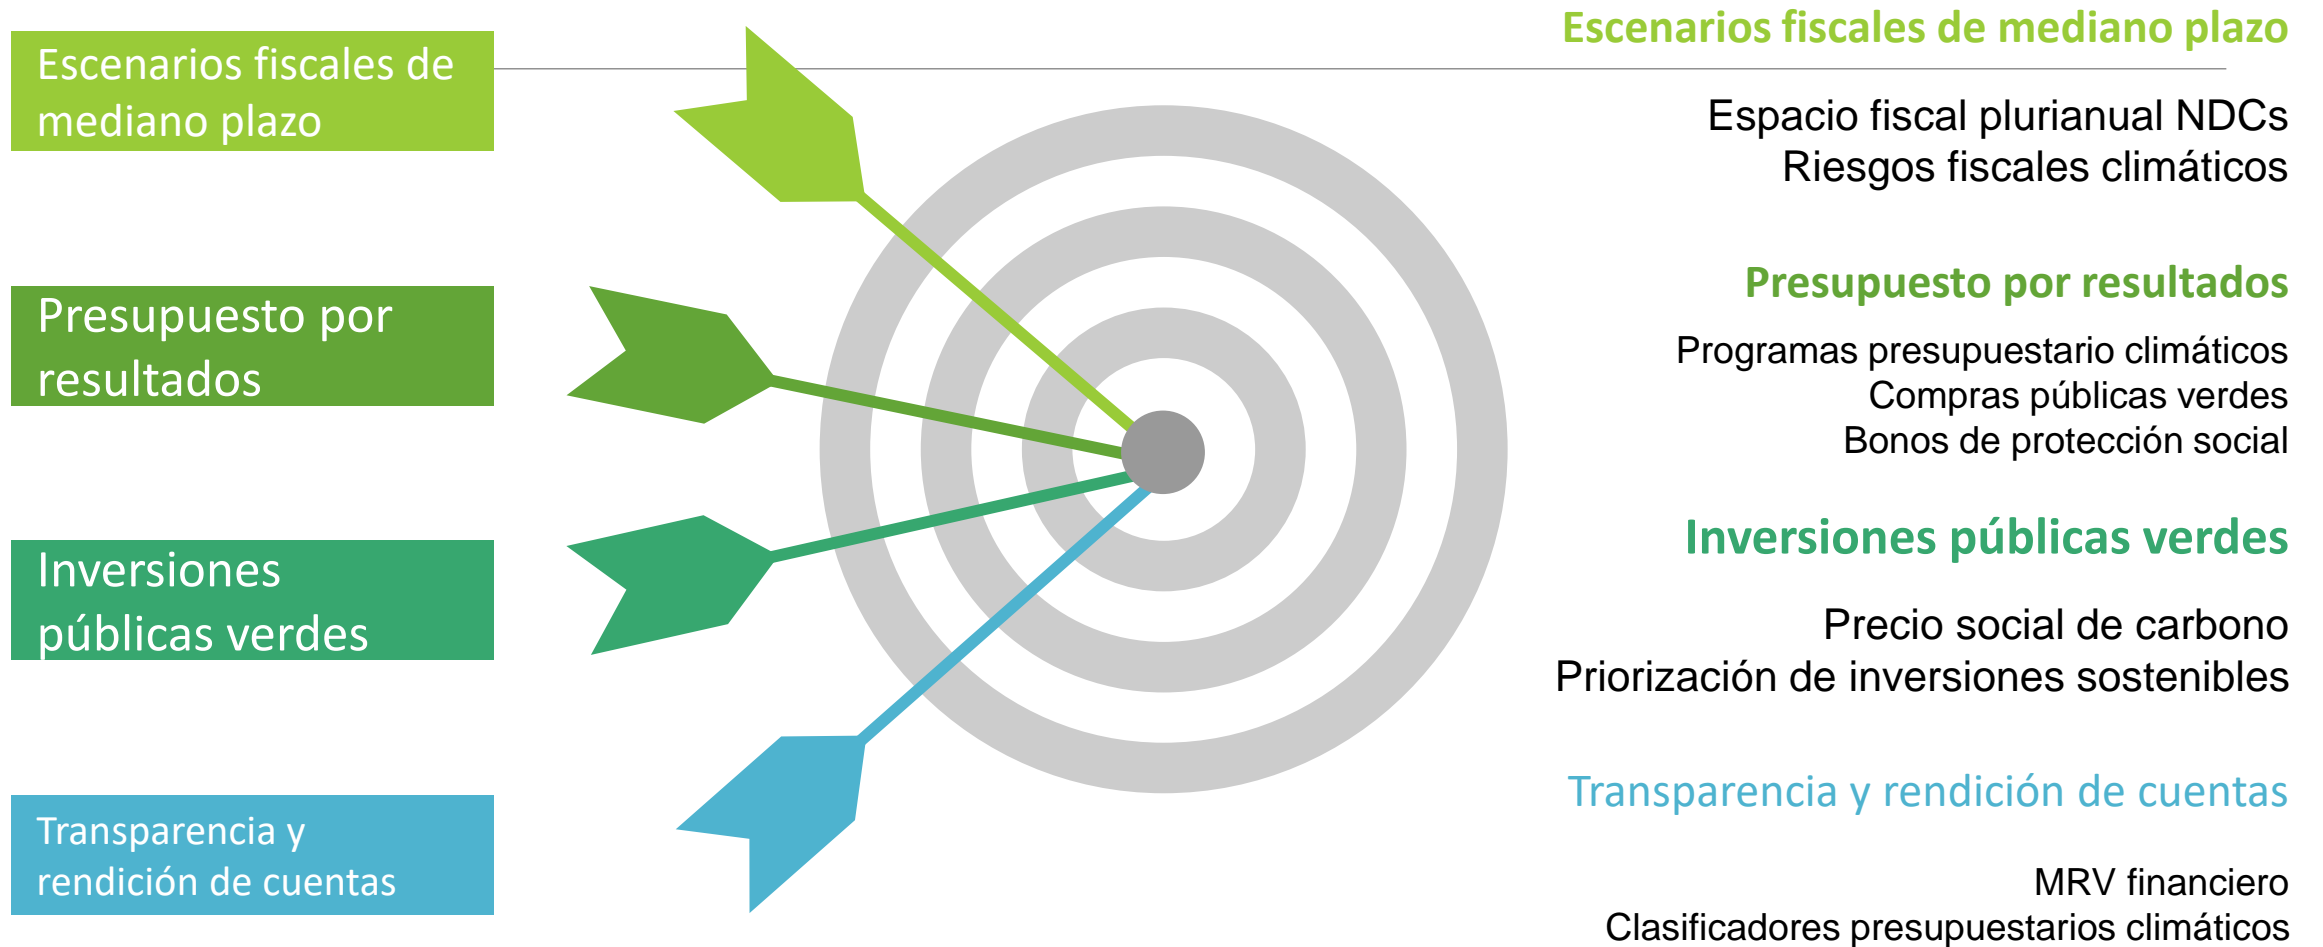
Escenarios fiscales de mediano plazo

Presupuesto por resultados

Inversiones públicas verdes

Transparencia y rendición de cuentas

Escenarios fiscales de mediano plazo

Espacio fiscal plurianual NDCs
Riesgos fiscales climáticos

Presupuesto por resultados

Programas presupuestario climáticos
Compras públicas verdes
Bonos de protección social

Inversiones públicas verdes

Precio social de carbono
Priorización de inversiones sostenibles

Transparencia y rendición de cuentas

MRV financiero
Clasificadores presupuestarios climáticos